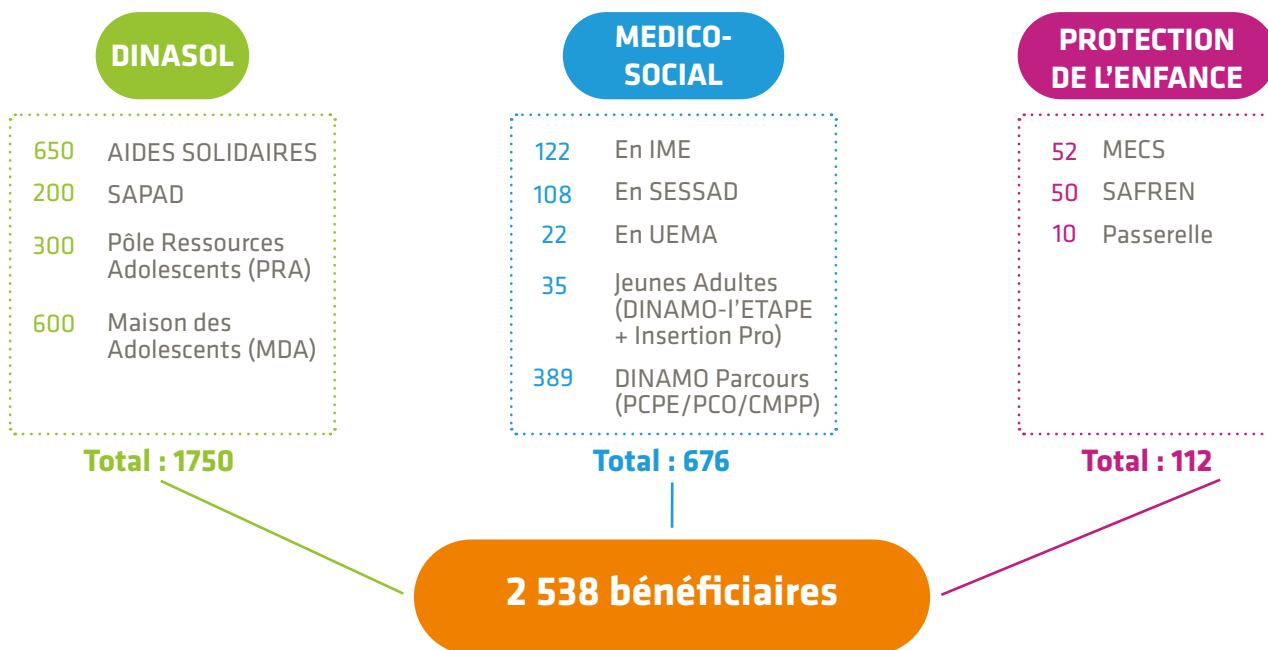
DINASOL

650 AIDES SOLIDAIRES
200 SAPAD
300 Pôle Ressources Adolescents (PRA)
600 Maison des Adolescents (MDA)

Total : 1750

MEDICO-SOCIAL

122 En IME
108 En SESSAD
22 En UEMA
35 Jeunes Adultes (DINAMO-l'ETAPE + Insertion Pro)
389 DINAMO Parcours (PCPE/PCO/CMPP)

Total : 676

PROTECTION DE L'ENFANCE

52 MECS
50 SAFREN
10 Passerelle

Total : 112

2 538 bénéficiaires